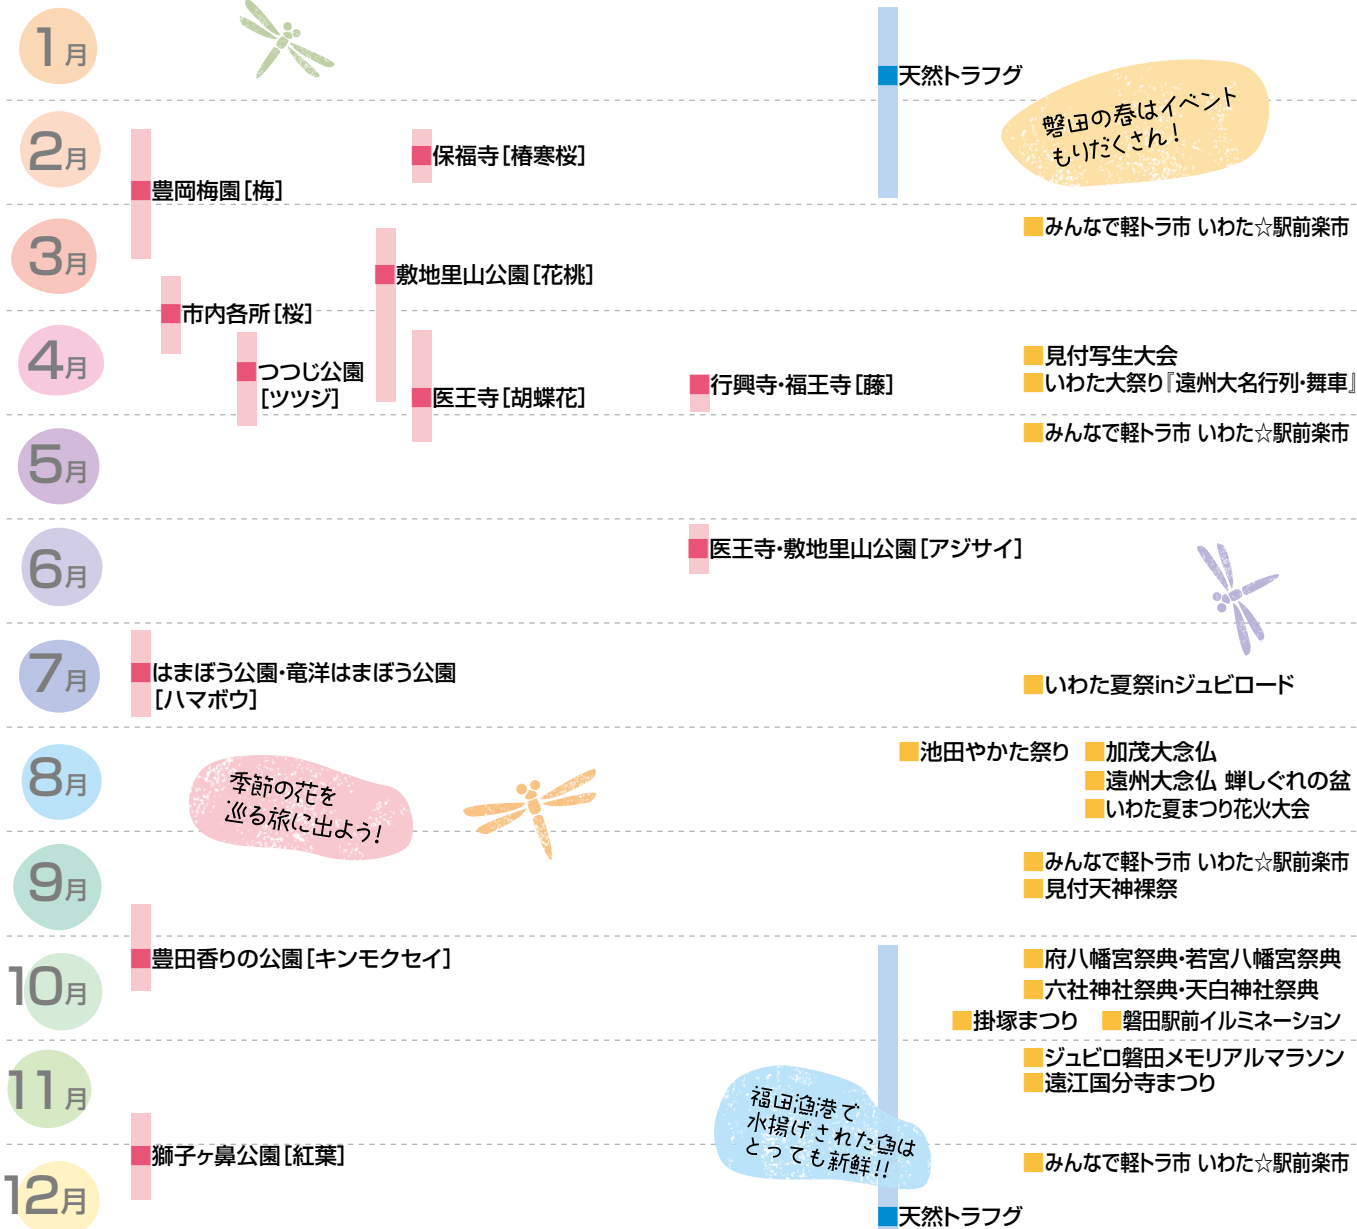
1月

2月

3月

4月

5月

6月

7月

8月

9月

10月

11月

12月

天然トラフグ

磐田の春はイベントもりだくさん！

保福寺［椿寒桜］

豊岡梅園［梅］

みんなで軽トラ市 いわた☆駅前楽市

敷地里山公園［花桃］

市内各所［桜］

つつじ公園［ツツジ］

見付写生大会
いわた大祭り『遠州大名行列・舞車』

行興寺・福王寺［藤］

医王寺［胡蝶花］

みんなで軽トラ市 いわた☆駅前楽市

医王寺・敷地里山公園［アジサイ］

はまぼう公園・竜洋はまぼう公園［ハマボウ］

いわた夏祭inジュビロード

池田やかた祭り

加茂大念仏
遠州大念仏 蝉しぐれの盆
いわた夏まつり花火大会

季節の花を巡る旅に出よう！

みんなで軽トラ市 いわた☆駅前楽市
見付天神裸祭

豊田香りの公園［キンモクセイ］

府八幡宮祭典・若宮八幡宮祭典
六社神社祭典・天白神社祭典

掛塚まつり

磐田駅前イルミネーション

ジュビロ磐田メモリアルマラソン
遠江国分寺まつり

福田漁港で水揚げされた魚はとっても新鮮!!

獅子ヶ鼻公園［紅葉］

みんなで軽トラ市 いわた☆駅前楽市

天然トラフグ